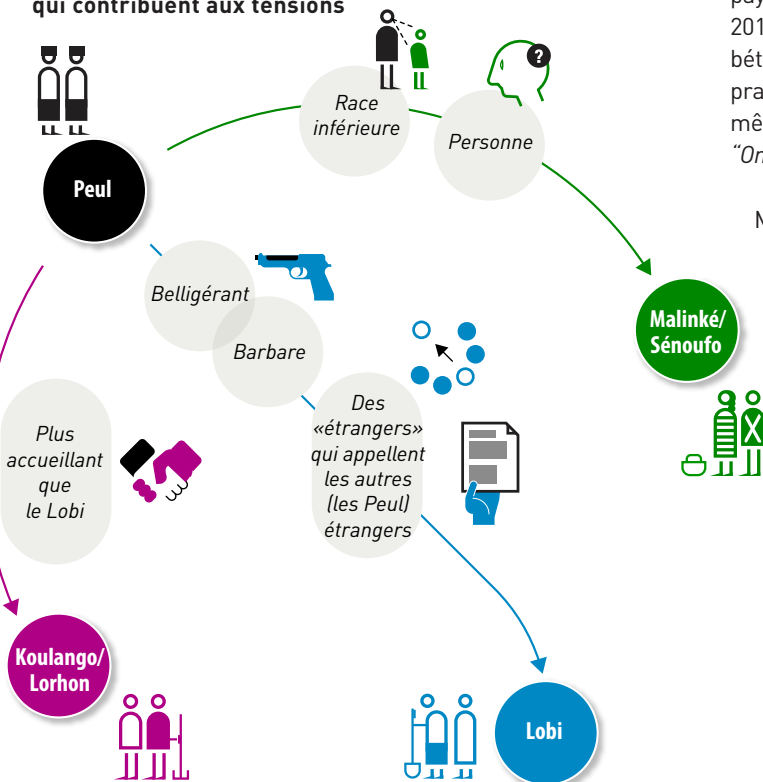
qui contribuent aux tensions

Peul

Race inférieure

Personne

Malinké/ Sénoufo

Belligérant

Barbare

Des «étrangers» qui appellent les autres (les Peul) étrangers

Plus accueillant que le Lobi

Koulango/ Lorhon

Lobi

pay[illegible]
201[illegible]
bét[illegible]
pra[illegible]
mê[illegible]
"On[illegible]

N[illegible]